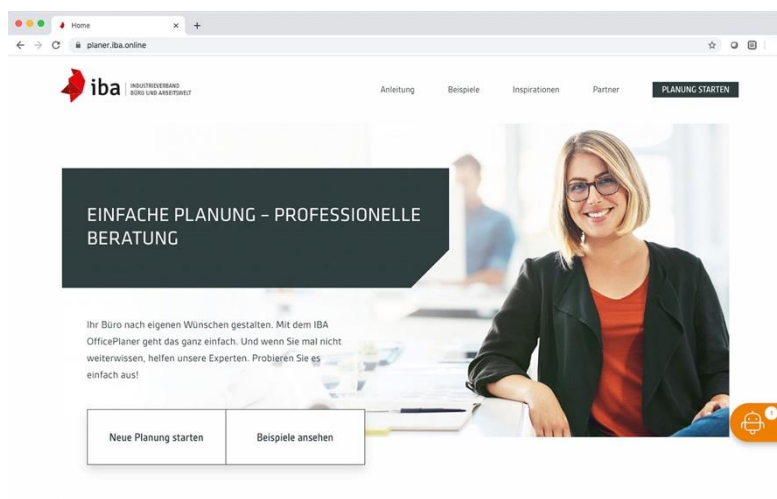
Home
×
+
planer.iba.online

iba
INDUSTRIEVERBAND
BÜRO UND ARBEITSWELT

Anleitung
Beispiele
Inspirationen
Partner
PLANUNG STARTEN

EINFACHE PLANUNG – PROFESSIONELLE BERATUNG

Ihr Büro nach eigenen Wünschen gestalten. Mit dem IBA OfficePlaner geht das ganz einfach. Und wenn Sie mal nicht weiterwissen, helfen unsere Experten. Probieren Sie es einfach aus!

Neue Planung starten
Beispiele ansehen

1